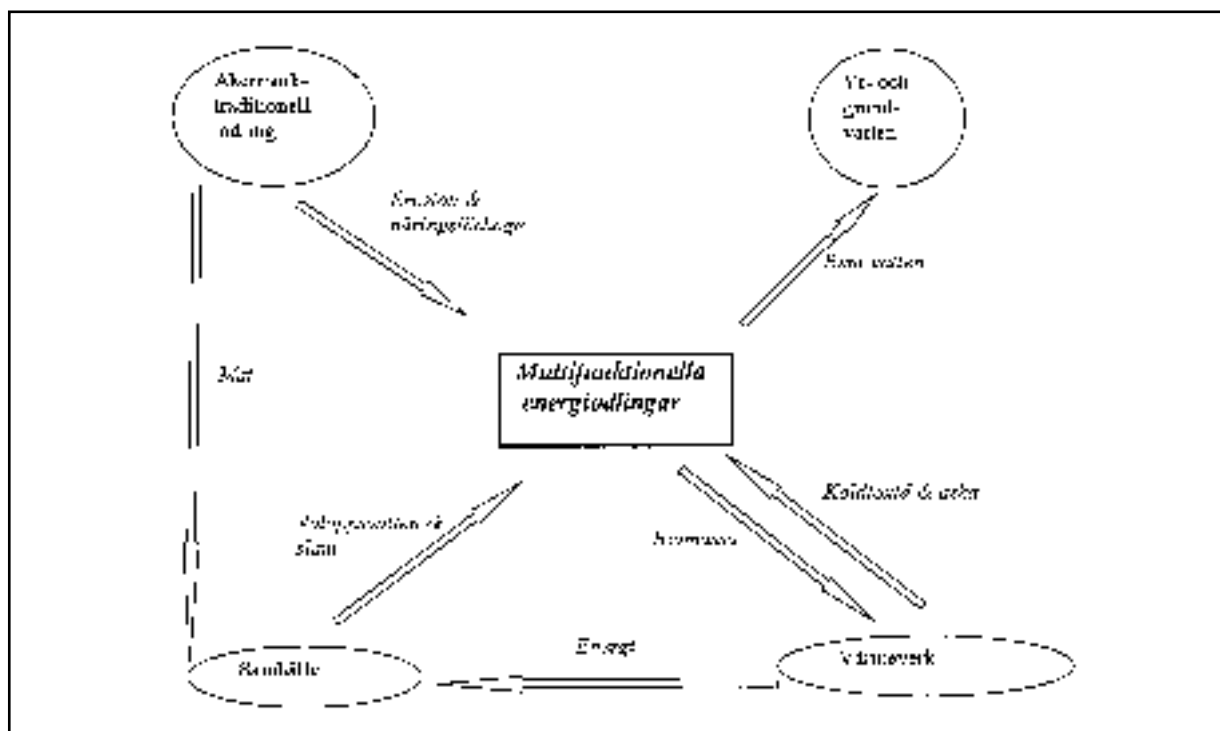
Åkermark-traditionell odling

Yt- och grund-vatten

Erosion & näringsläckage

Rent vatten

Mat

Multifunktionella energiodlingar

Kolditoxid & aska

Avloppsvatten & slam

Biomassa

Samhälle

Energi

Värmeverk